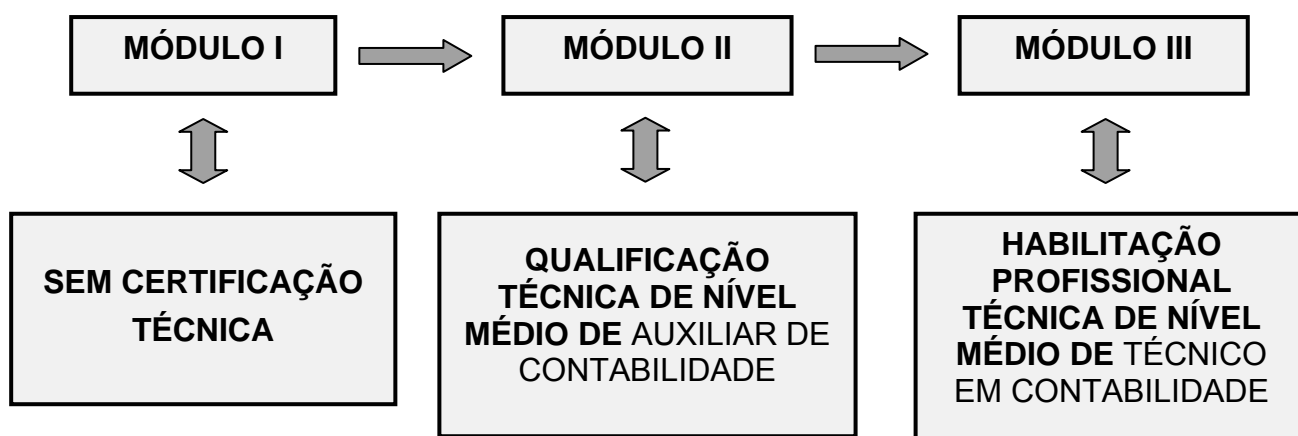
MÓDULO I

MÓDULO II

MÓDULO III

SEM CERTIFICAÇÃO TÉCNICA

QUALIFICAÇÃO TÉCNICA DE NÍVEL MÉDIO DE AUXILIAR DE CONTABILIDADE

HABILITAÇÃO PROFISSIONAL TÉCNICA DE NÍVEL MÉDIO DE TÉCNICO EM CONTABILIDADE